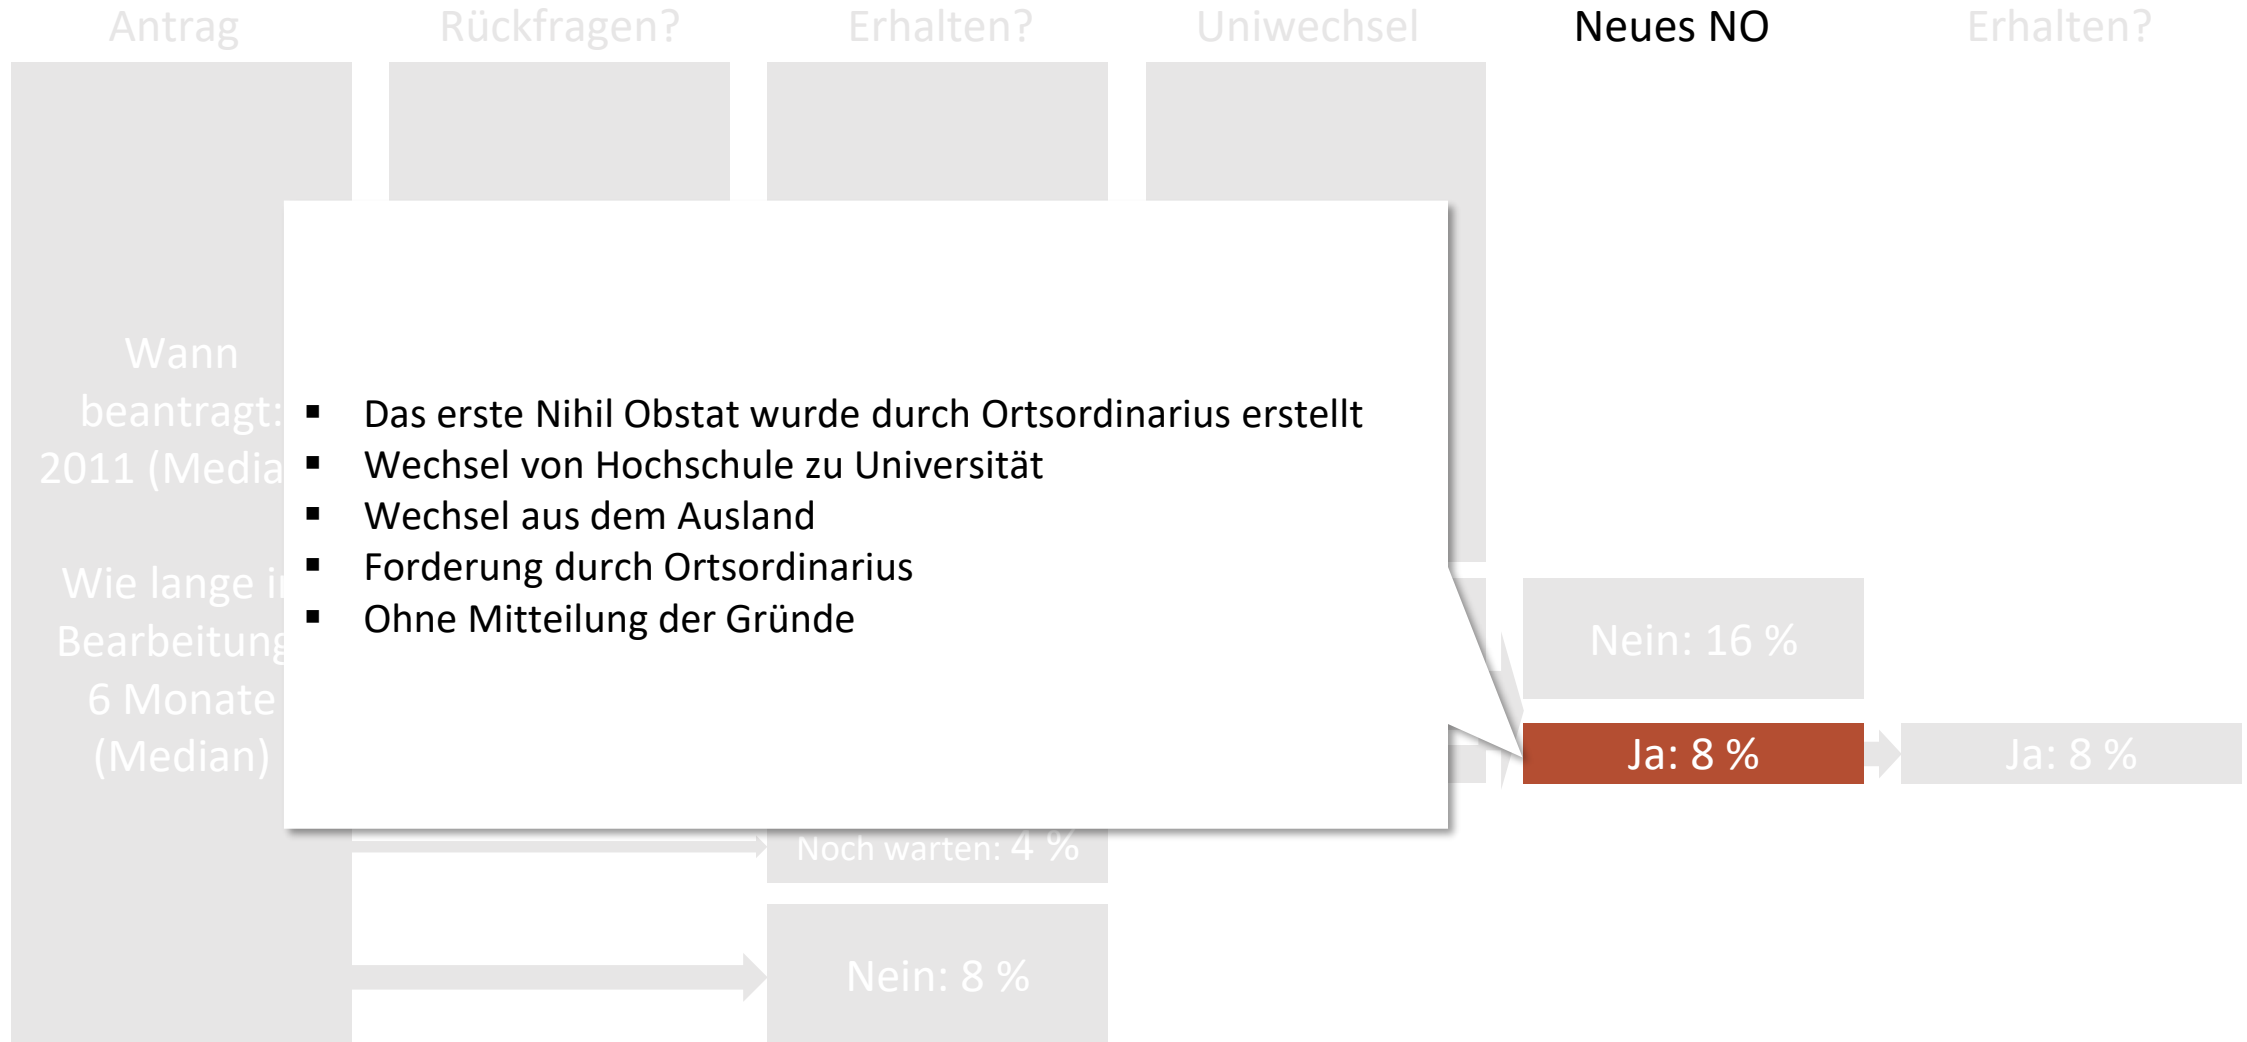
Antrag | Rückfragen? | Erhalten? | Uniwechsel | Neues NO | Erhalten?

Wann beantragt: 2011 (Media

Wie lange i Bearbeitung 6 Monate (Median)

- Das erste Nihil Obstat wurde durch Ortsordinarius erstellt
- Wechsel von Hochschule zu Universität
- Wechsel aus dem Ausland
- Forderung durch Ortsordinarius
- Ohne Mitteilung der Gründe

Nein: 16 %

Ja: 8 %

Ja: 8 %

Noch warten: 4 %

Nein: 8 %